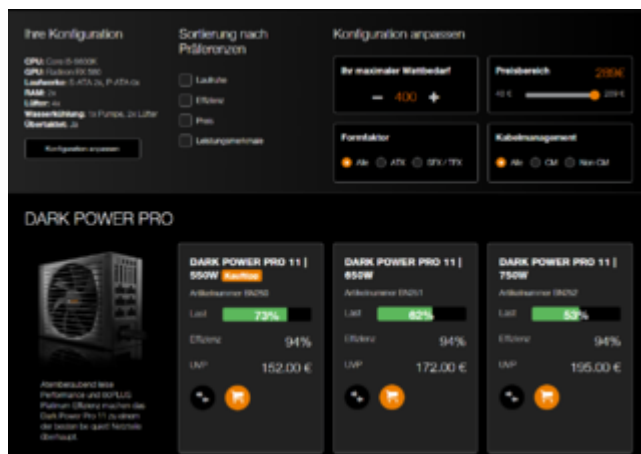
Ihre Konfiguration

CPU: Core i5-9600K
GPU: Radeon RX 580
Laufwerke: S-ATA 2x, P-ATA 0x
RAM: 2x
Lüfter: 4x
Wasserkühlung: 1x Pumpe, 2x Lüfter
Übertaktet: Ja

Konfiguration anpassen

Sortierung nach Präferenzen

Lautlos
Effizienz
Preis
Leistungsmerkmale

Konfiguration anpassen

Ihr maximaler Wattbedarf
− 400 +

Preisbereich 200€
40 € 200 €

Formfaktor
Alle ATX SFX / TFX

Kabelmanagement
Alle CM Non CM

DARK POWER PRO

Atemberaubend leise Performance und 80PLUS Platinum Effizienz machen das Dark Power Pro 11 zu einem der besten be quiet! Netzteile überhaupt.

DARK POWER PRO 11 | 550W Kauftipp
Artikelnummer BN250
Last 73%
Effizienz 94%
UVP 152.00 €

DARK POWER PRO 11 | 650W
Artikelnummer BN251
Last 62%
Effizienz 94%
UVP 172.00 €

DARK POWER PRO 11 | 750W
Artikelnummer BN252
Last 53%
Effizienz 94%
UVP 195.00 €